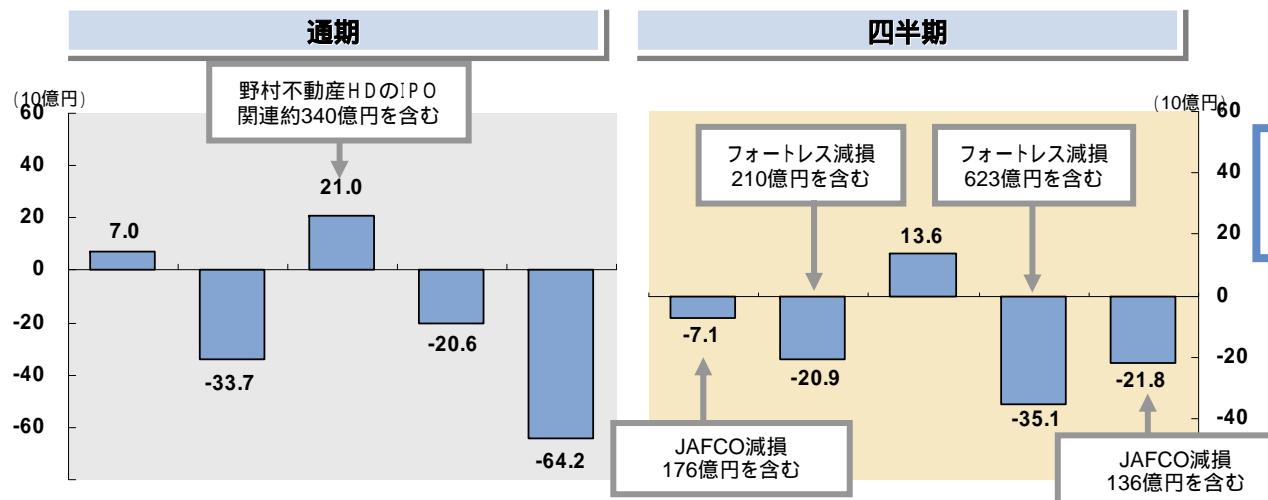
通期

四半期

(10億円)

60
40
20
0
-20
-40
-60

野村不動産HDのIPO関連約340億円を含む

7.0
-33.7
21.0
-20.6
-64.2

(10億円)

60
40
20
0
-20
-40

フォートレス減損210億円を含む

フォートレス減損623億円を含む

-7.1
-20.9
13.6
-35.1
-21.8

JAFCO減損176億円を含む

JAFCO減損136億円を含む